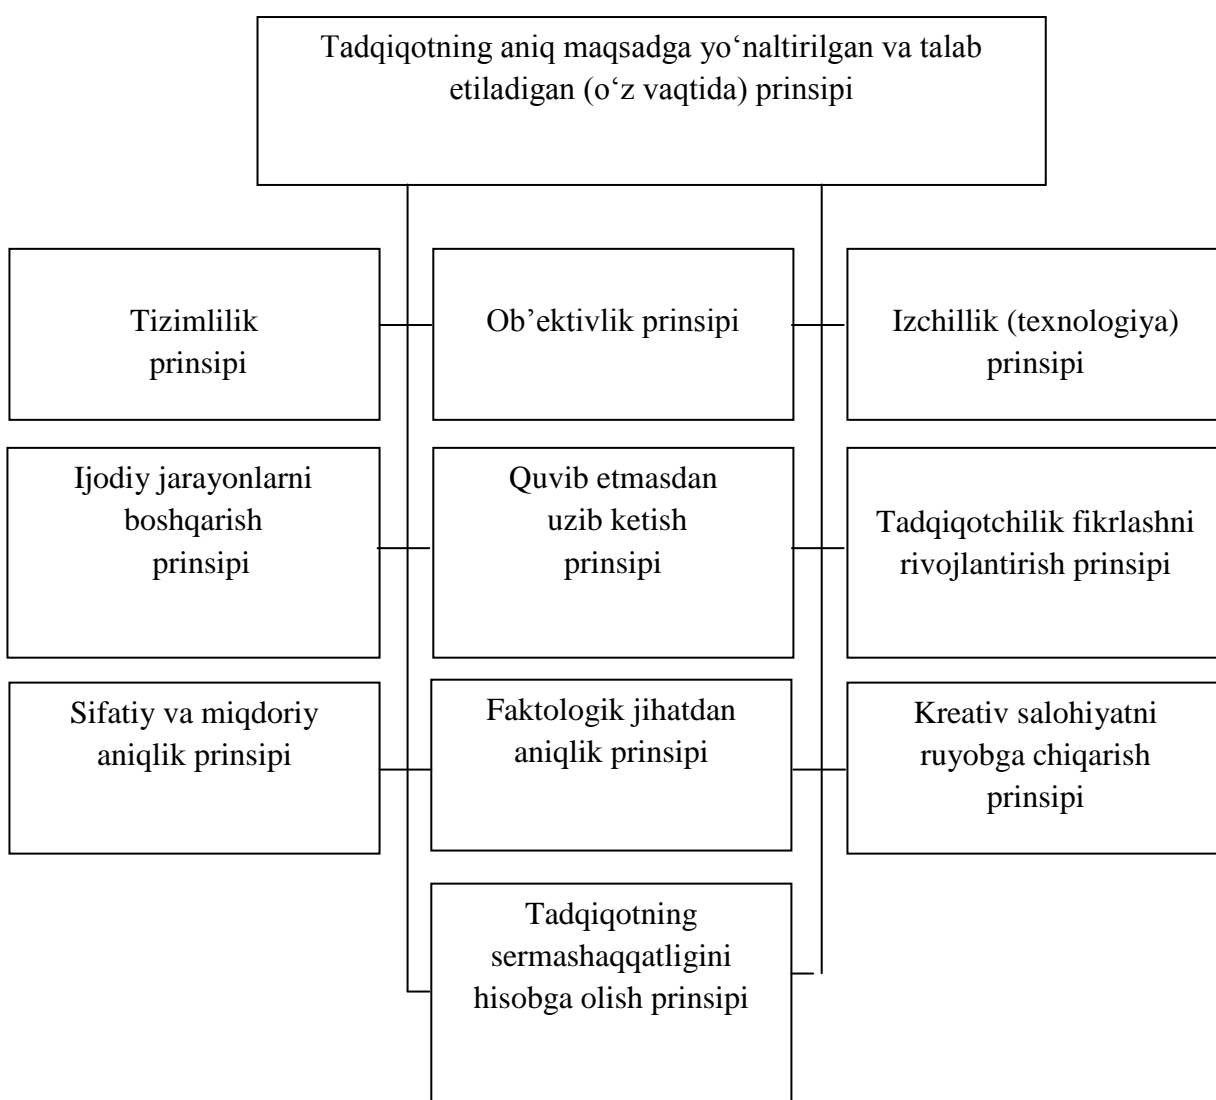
Tadqiqotning aniq maqsadga yo‘naltirilgan va talab etiladigan (o‘z vaqtida) prinsipi

Tizimlilik prinsipi

Ob’ektivlik prinsipi

Izchillik (texnologiya) prinsipi

Ijodiy jarayonlarni boshqarish prinsipi

Quvib etmasdan uzib ketish prinsipi

Tadqiqotchilik fikrlashni rivojlantirish prinsipi

Sifatiy va miqdoriy aniqlik prinsipi

Faktologik jihatdan aniqlik prinsipi

Kreativ salohiyatni ruyobga chiqarish prinsipi

Tadqiqotning sermashaqqatligini hisobga olish prinsipi